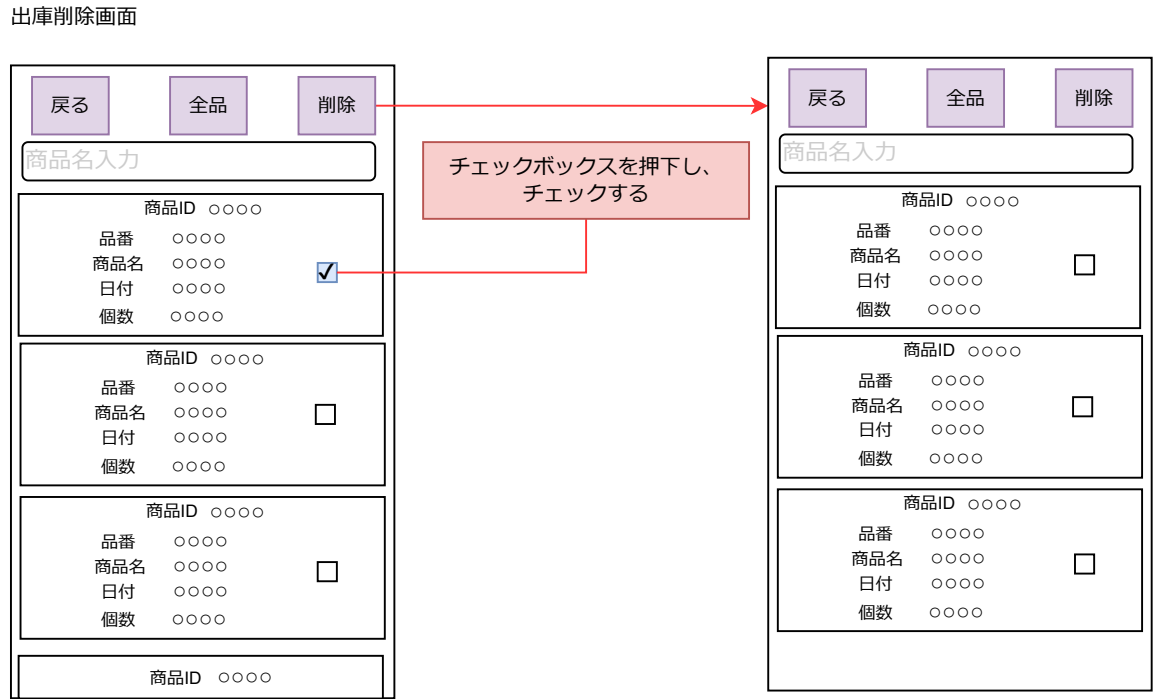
出庫削除画面

戻る
全品
削除

商品名入力

商品ID ○○○○
品番 ○○○○
商品名 ○○○○
日付 ○○○○
個数 ○○○○

商品ID ○○○○
品番 ○○○○
商品名 ○○○○
日付 ○○○○
個数 ○○○○

商品ID ○○○○
品番 ○○○○
商品名 ○○○○
日付 ○○○○
個数 ○○○○

商品ID ○○○○

チェックボックスを押下し、チェックする

戻る
全品
削除

商品名入力

商品ID ○○○○
品番 ○○○○
商品名 ○○○○
日付 ○○○○
個数 ○○○○

商品ID ○○○○
品番 ○○○○
商品名 ○○○○
日付 ○○○○
個数 ○○○○

商品ID ○○○○
品番 ○○○○
商品名 ○○○○
日付 ○○○○
個数 ○○○○